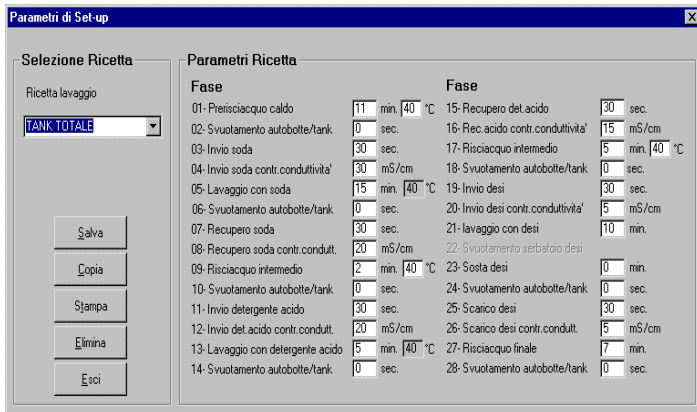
Parametri di Set-up

Selezione Ricetta

Ricetta lavaggio

TANK TOTALE

Salva

Copia

Stampa

Elimina

Esci

Parametri Ricetta

Fase

| Fase | Valore | Unità |
|---|---|---|
| 01- Prerisciacquo caldo | 11 | min. 40 °C |
| 02- Svuotamento autobotte/tank | 0 | sec. |
| 03- Invio soda | 30 | sec. |
| 04- Invio soda contr.conduttivita' | 30 | mS/cm |
| 05- Lavaggio con soda | 15 | min. 40 °C |
| 06- Svuotamento autobotte/tank | 0 | sec. |
| 07- Recupero soda | 30 | sec. |
| 08- Recupero soda contr.condutt. | 20 | mS/cm |
| 09- Risciacquo intermedio | 2 | min. 40 °C |
| 10- Svuotamento autobotte/tank | 0 | sec. |
| 11- Invio detergente acido | 30 | sec. |
| 12- Invio det.acido contr.condutt. | 20 | mS/cm |
| 13- Lavaggio con detergente acido | 5 | min. 40 °C |
| 14- Svuotamento autobotte/tank | 0 | sec. |

Fase

| Fase | Valore | Unità |
|---|---|---|
| 15- Recupero det.acido | 30 | sec. |
| 16- Rec.acido contr.conduttivita' | 15 | mS/cm |
| 17- Risciacquo intermedio | 5 | min. 40 °C |
| 18- Svuotamento autobotte/tank | 0 | sec. |
| 19- Invio desi | 30 | sec. |
| 20- Invio desi contr.conduttivita' | 5 | mS/cm |
| 21- lavaggio con desi | 10 | min. |
| 22- Svuotamento serbatoio desi | | |
| 23- Sosta desi | 0 | min. |
| 24- Svuotamento autobotte/tank | 0 | sec. |
| 25- Scarico desi | 30 | sec. |
| 26- Scarico desi contr.condutt. | 5 | mS/cm |
| 27- Risciacquo finale | 7 | min. |
| 28- Svuotamento autobotte/tank | 0 | sec. |